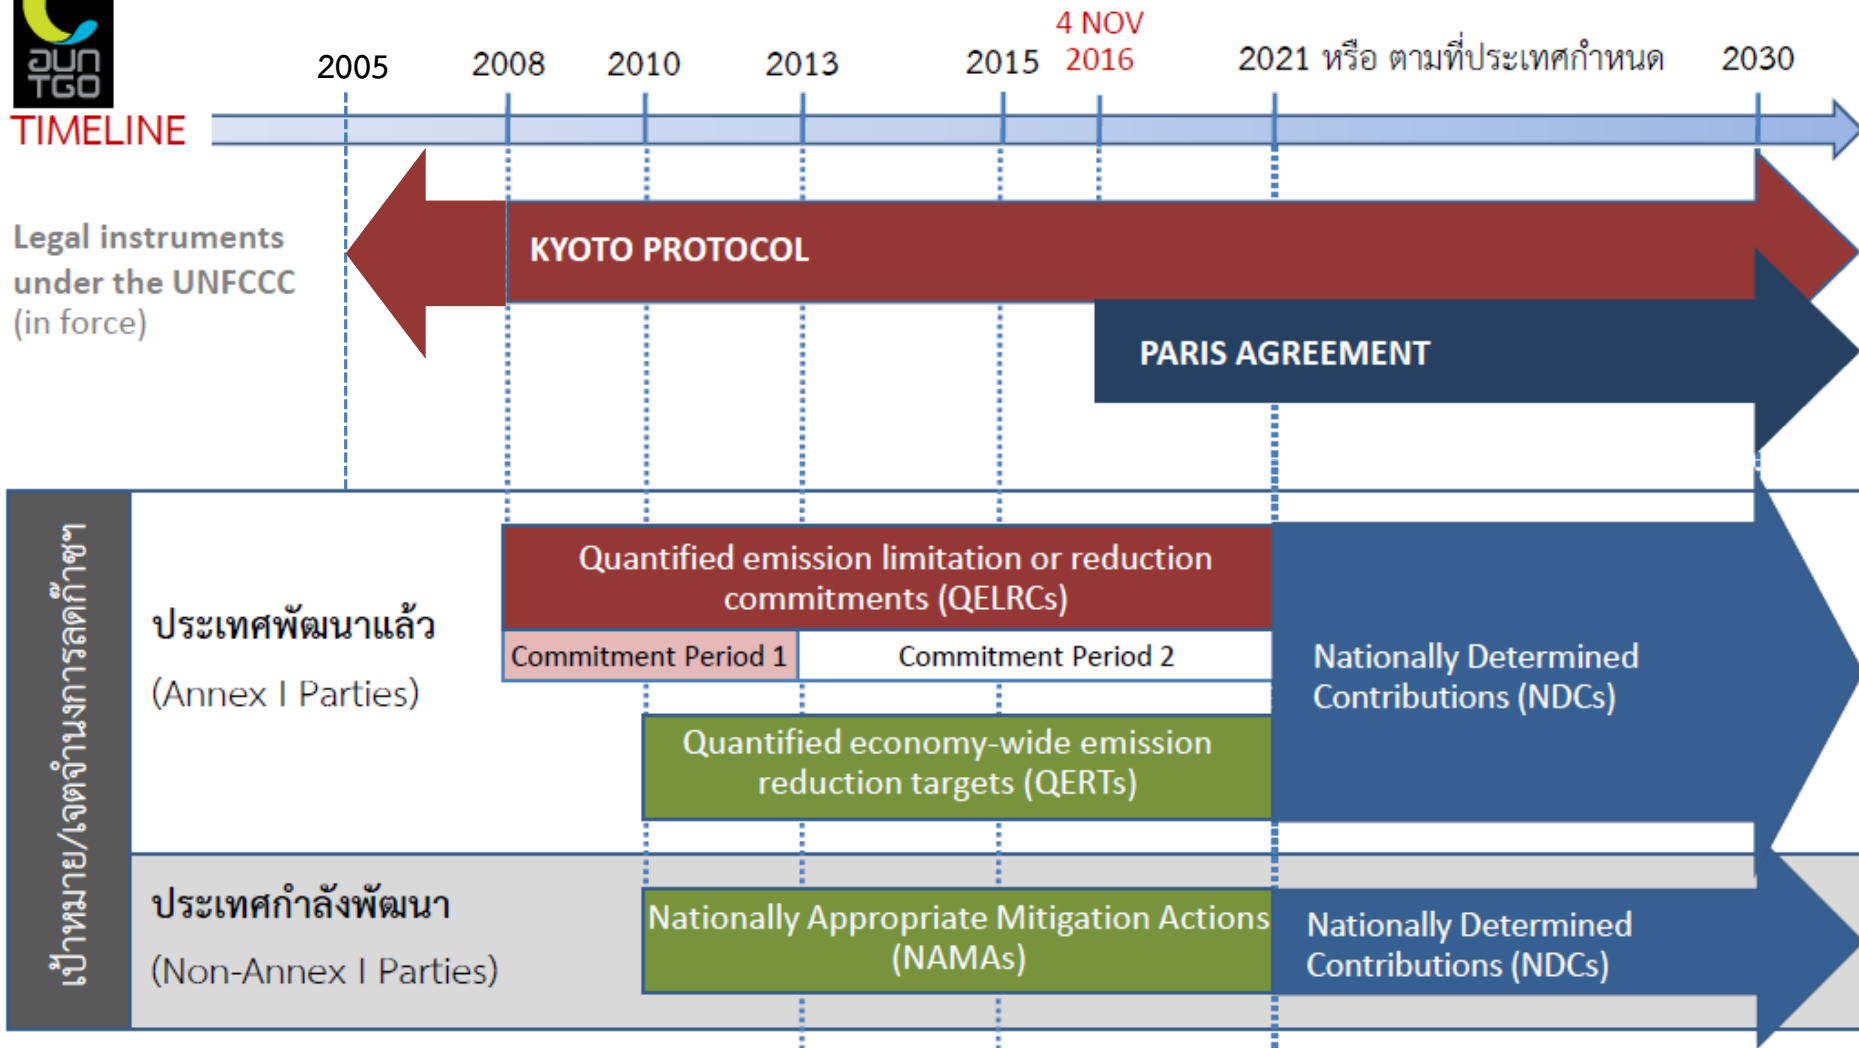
อบก TGO

TIMELINE

2005 2008 2010 2013 2015 4 NOV 2016 2021 หรือ ตามที่ประเทศกำหนด 2030

Legal instruments under the UNFCCC (in force)

KYOTO PROTOCOL

PARIS AGREEMENT

เป้าหมาย/เจตจำนงการลดก๊าซฯ

ประเทศพัฒนาแล้ว

(Annex I Parties)

Quantified emission limitation or reduction commitments (QELRCs)

Commitment Period 1

Commitment Period 2

Nationally Determined Contributions (NDCs)

Quantified economy-wide emission reduction targets (QERTs)

ประเทศกำลังพัฒนา

(Non-Annex I Parties)

Nationally Appropriate Mitigation Actions (NAMAs)

Nationally Determined Contributions (NDCs)